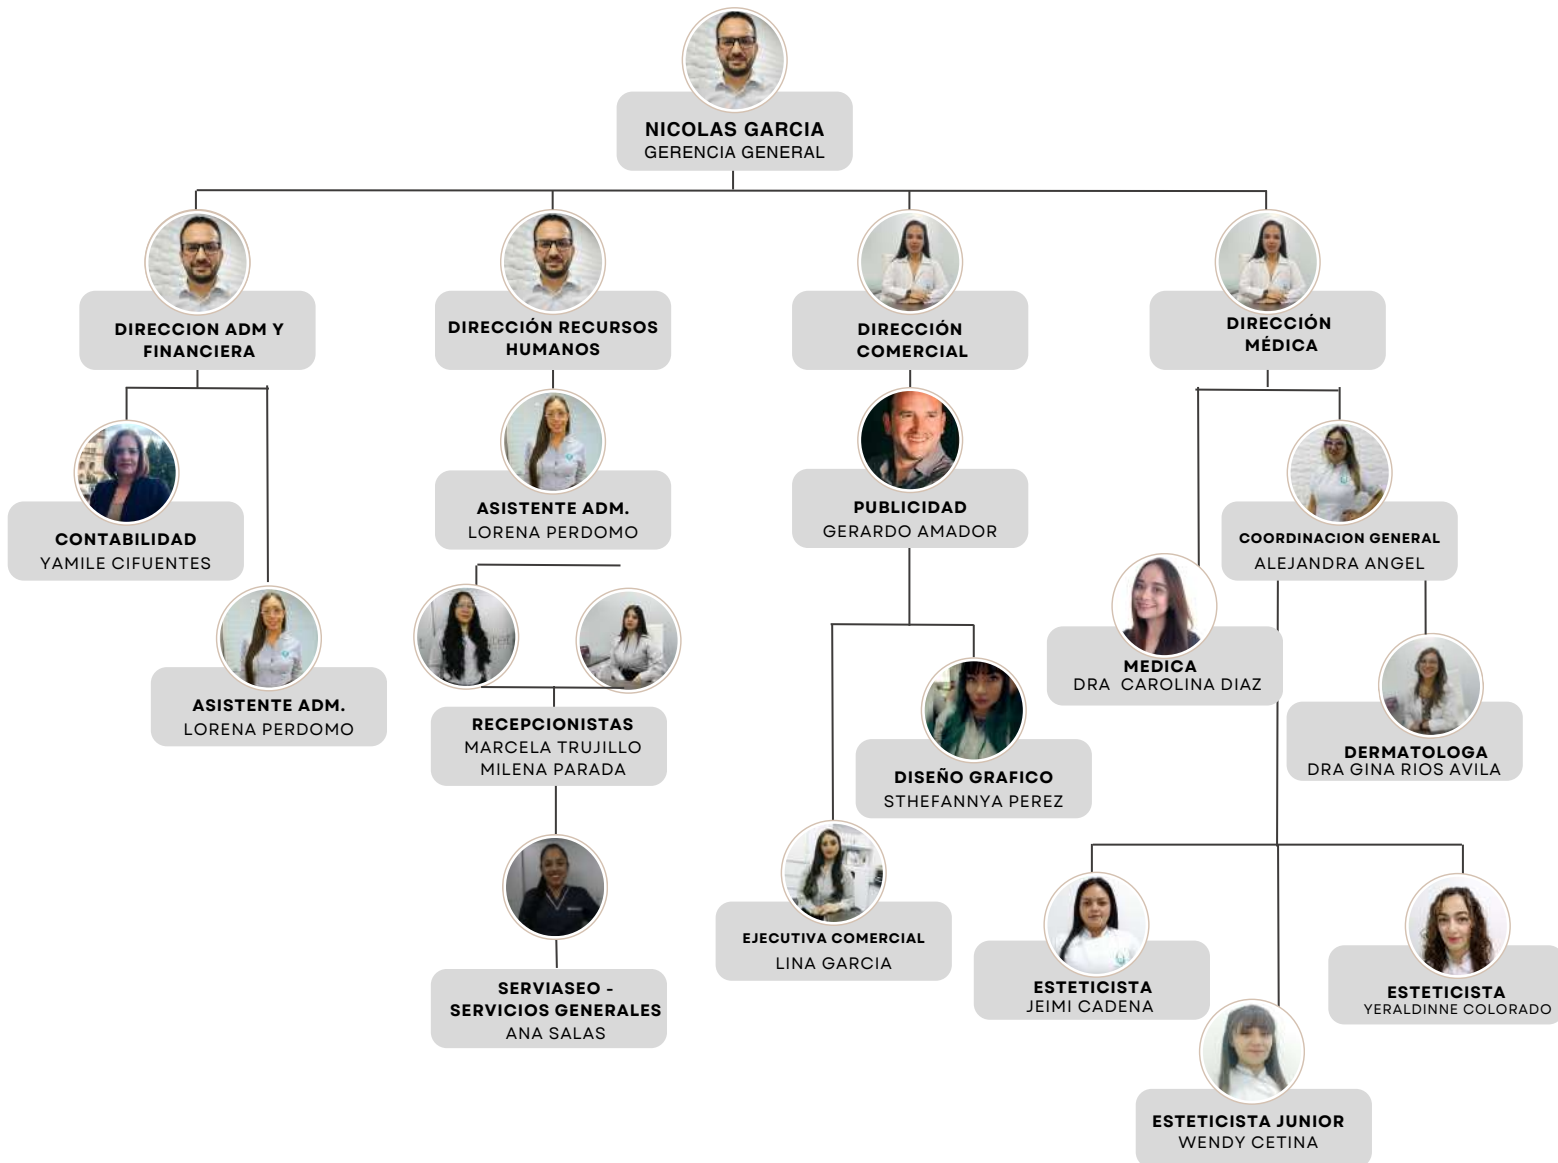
NICOLAS GARCIA
GERENCIA GENERAL

DIRECCION ADM Y FINANCIERA

DIRECCIÓN RECURSOS HUMANOS

DIRECCIÓN COMERCIAL

DIRECCIÓN MÉDICA

CONTABILIDAD
YAMILE CIFUENTES

ASISTENTE ADM.
LORENA PERDOMO

ASISTENTE ADM.
LORENA PERDOMO

RECEPCIONISTAS
MARCELA TRUJILLO
MILENA PARADA

SERVIASEO - SERVICIOS GENERALES
ANA SALAS

PUBLICIDAD
GERARDO AMADOR

DISEÑO GRAFICO
STHEFANNYA PEREZ

EJECUTIVA COMERCIAL
LINA GARCIA

COORDINACION GENERAL
ALEJANDRA ANGEL

MEDICA
DRA CAROLINA DIAZ

DERMATOLOGA
DRA GINA RIOS AVILA

ESTETICISTA
JEIMI CADENA

ESTETICISTA
YERALDINNE COLORADO

ESTETICISTA JUNIOR
WENDY CETINA